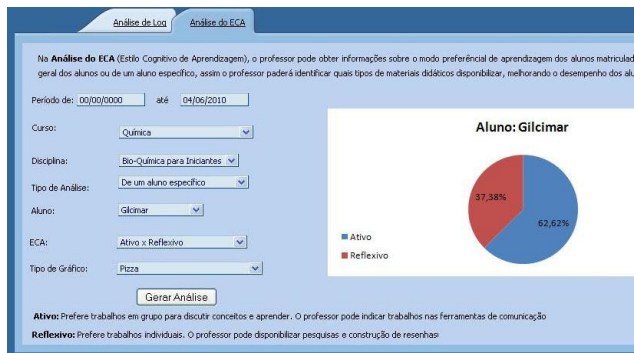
Análise de Log | Análise do ECA

Na **Análise do ECA** (Estilo Cognitivo de Aprendizagem), o professor pode obter informações sobre o modo preferêncial de aprendizagem dos alunos matricul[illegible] geral dos alunos ou de um aluno específico, assim o professor paderá identificar quais tipos de materiais didáticos disponibilizar, melhorando o desempenho dos alu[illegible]

Período de: 00/00/0000 até 04/06/2010

Curso: Química

Disciplina: Bio-Química para Iniciantes

Tipo de Análise: De um aluno específico

Aluno: Gilcimar

ECA: Ativo x Reflexivo

Tipo de Gráfico: Pizza

Aluno: Gilcimar

37,38%

62,62%

Ativo

Reflexivo

Gerar Análise

**Ativo:** Prefere trabalhos em grupo para discutir conceitos e aprender. O professor pode indicar trabalhos nas ferramentas de comunicação

**Reflexivo:** Prefere trabalhos individuais. O professor pode disponibilizar pesquisas e construção de resenhas